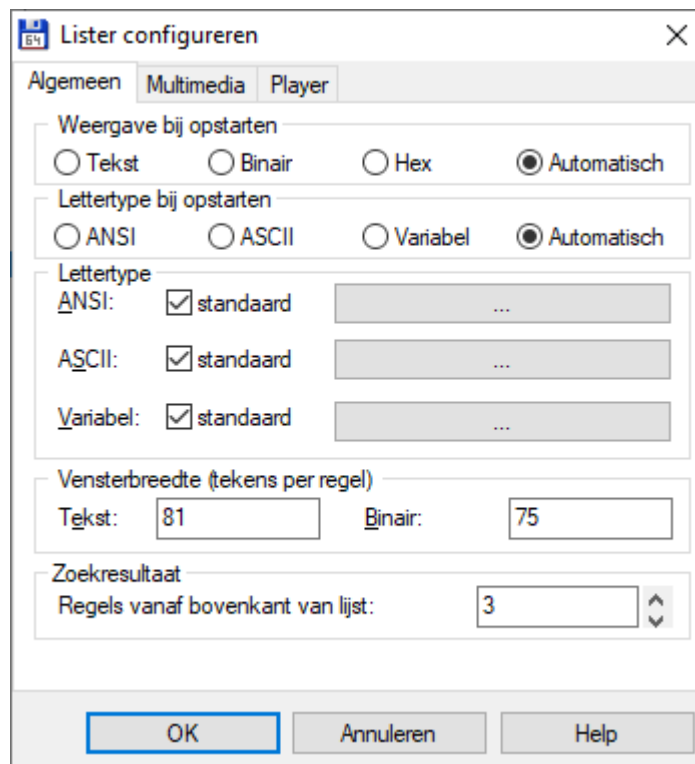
Lister configureren

Algemeen | Multimedia | Player

Weergave bij opstarten
Tekst Binair Hex Automatisch

Lettertype bij opstarten
ANSI ASCII Variabel Automatisch

Lettertype
ANSI: standaard ...
ASCII: standaard ...
Variabel: standaard ...

Vensterbreedte (tekens per regel)
Tekst: 81 Binair: 75

Zoekresultaat
Regels vanaf bovenkant van lijst: 3

OK Annuleren Help